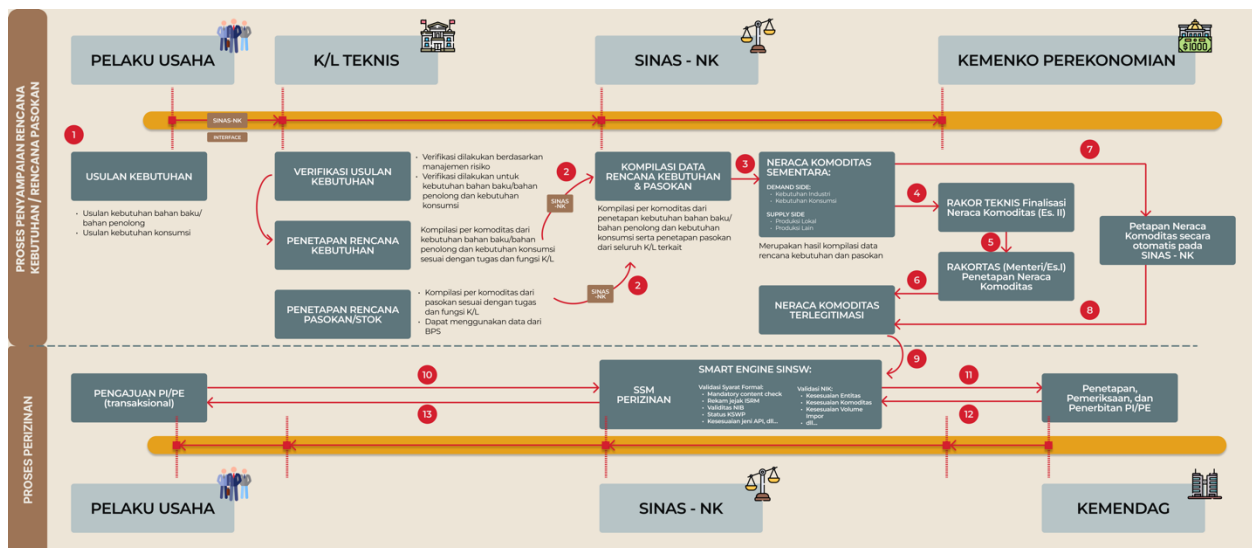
PROSES PENYAMPAIAN RENCANA KEBUTUHAN / RENCANA PASOKAN

PELAKU USAHA

K/L TEKNIS

SINAS - NK

$1000

KEMENKO PEREKONOMIAN

SINAS-NK

INTERFACE

1

USULAN KEBUTUHAN

• Usulan kebutuhan bahan baku/ bahan penolong
• Usulan kebutuhan konsumsi

VERIFIKASI USULAN KEBUTUHAN

• Verifikasi dilakukan berdasarkan manajemen risiko
• Verifikasi dilakukan untuk kebutuhan bahan baku/bahan penolong dan kebutuhan konsumsi

PENETAPAN RENCANA KEBUTUHAN

Kompilasi per komoditas dari kebutuhan bahan baku/bahan penolong dan kebutuhan konsumsi sesuai dengan tugas dan fungsi K/L

PENETAPAN RENCANA PASOKAN/STOK

• Kompilasi per komoditas dari pasokan sesuai dengan tugas dan fungsi K/L
• Dapat menggunakan data dari BPS

SINAS -NK

2

2

SINAS -NK

KOMPILASI DATA RENCANA KEBUTUHAN & PASOKAN

Kompilasi per komoditas dari penetapan kebutuhan bahan baku/ bahan penolong dan kebutuhan konsumsi serta penetapan pasokan dari seluruh K/L terkait

3

NERACA KOMODITAS SEMENTARA:

DEMAND SIDE:
- Kebutuhan Industri
- Kebutuhan Konsumsi

SUPPLY SIDE
- Produksi Lokal
- Produksi Lain

Merupakan hasil kompilasi data rencana kebutuhan dan pasokan

4

RAKOR TEKNIS Finalisasi Neraca Komoditas (Es. II)

5

RAKORTAS (Menteri/Es.I) Penetapan Neraca Komoditas

6

NERACA KOMODITAS TERLEGITIMASI

7

Petapan Neraca Komoditas secara otomatis pada SINAS - NK

8

9

PROSES PERIZINAN

PENGAJUAN PI/PE (transaksional)

10

13

SMART ENGINE SINSW:

SSM PERIZINAN

Validasi Syarat Format:
• Mandatory content check
• Rekam jejak ISRM
• Validitas NIB
• Status KSWP
• Kesesuaian jeni API, dll...

Validasi NIK:
• Kesesuaian Entitas
• Kesesuaian Komoditas
• Kesesuaian Volume Impor
• dll...

11

12

Penetapan, Pemeriksaan, dan Penerbitan PI/PE

PELAKU USAHA

SINAS - NK

KEMENDAG